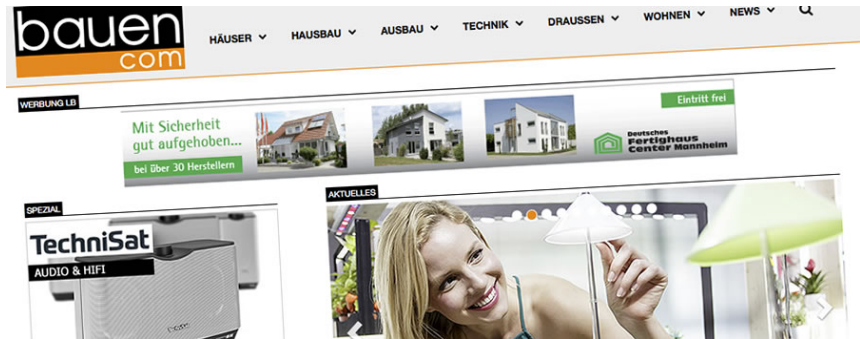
bauen
.com

HÄUSER ⌄ HAUSBAU ⌄ AUSBAU ⌄ TECHNIK ⌄ DRAUSSEN ⌄ WOHNEN ⌄ NEWS ⌄

WERBUNG LB

Mit Sicherheit gut aufgehoben...

bei über 30 Herstellern

Eintritt frei

Deutsches Fertighaus Center Mannheim

SPEZIAL

TechniSat

AUDIO & HIFI

AKTUELLES